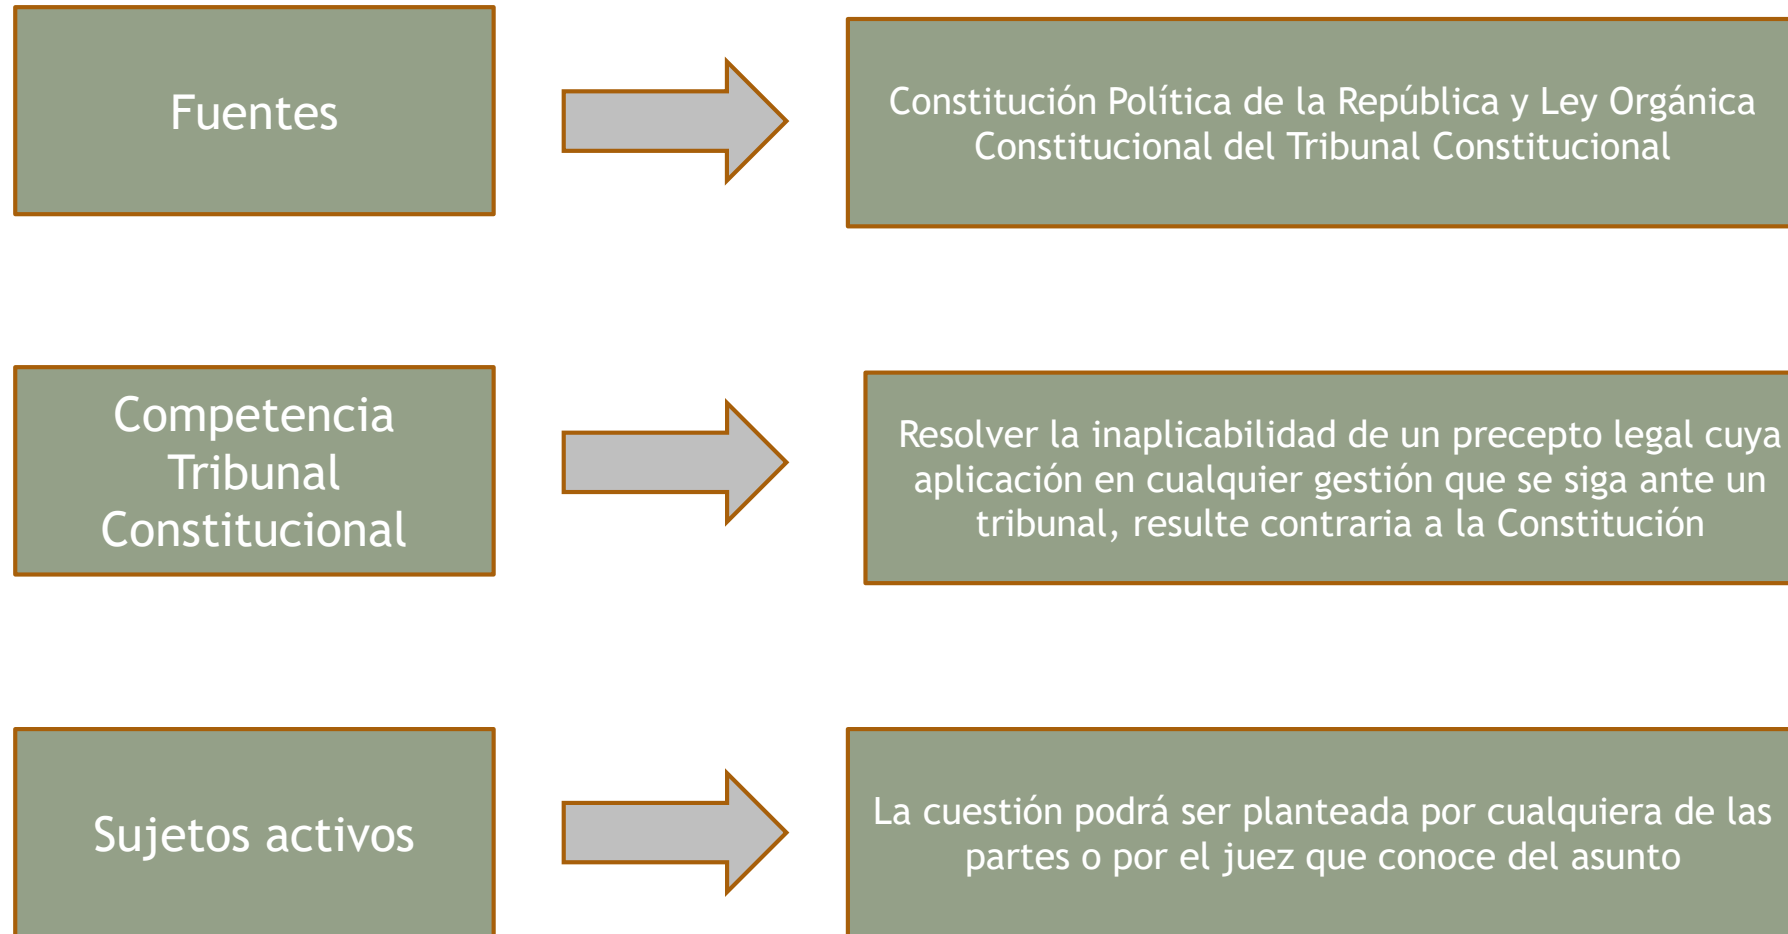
Fuentes

Constitución Política de la República y Ley Orgánica Constitucional del Tribunal Constitucional

Competencia Tribunal Constitucional

Resolver la inaplicabilidad de un precepto legal cuya aplicación en cualquier gestión que se siga ante un tribunal, resulte contraria a la Constitución

Sujetos activos

La cuestión podrá ser planteada por cualquiera de las partes o por el juez que conoce del asunto